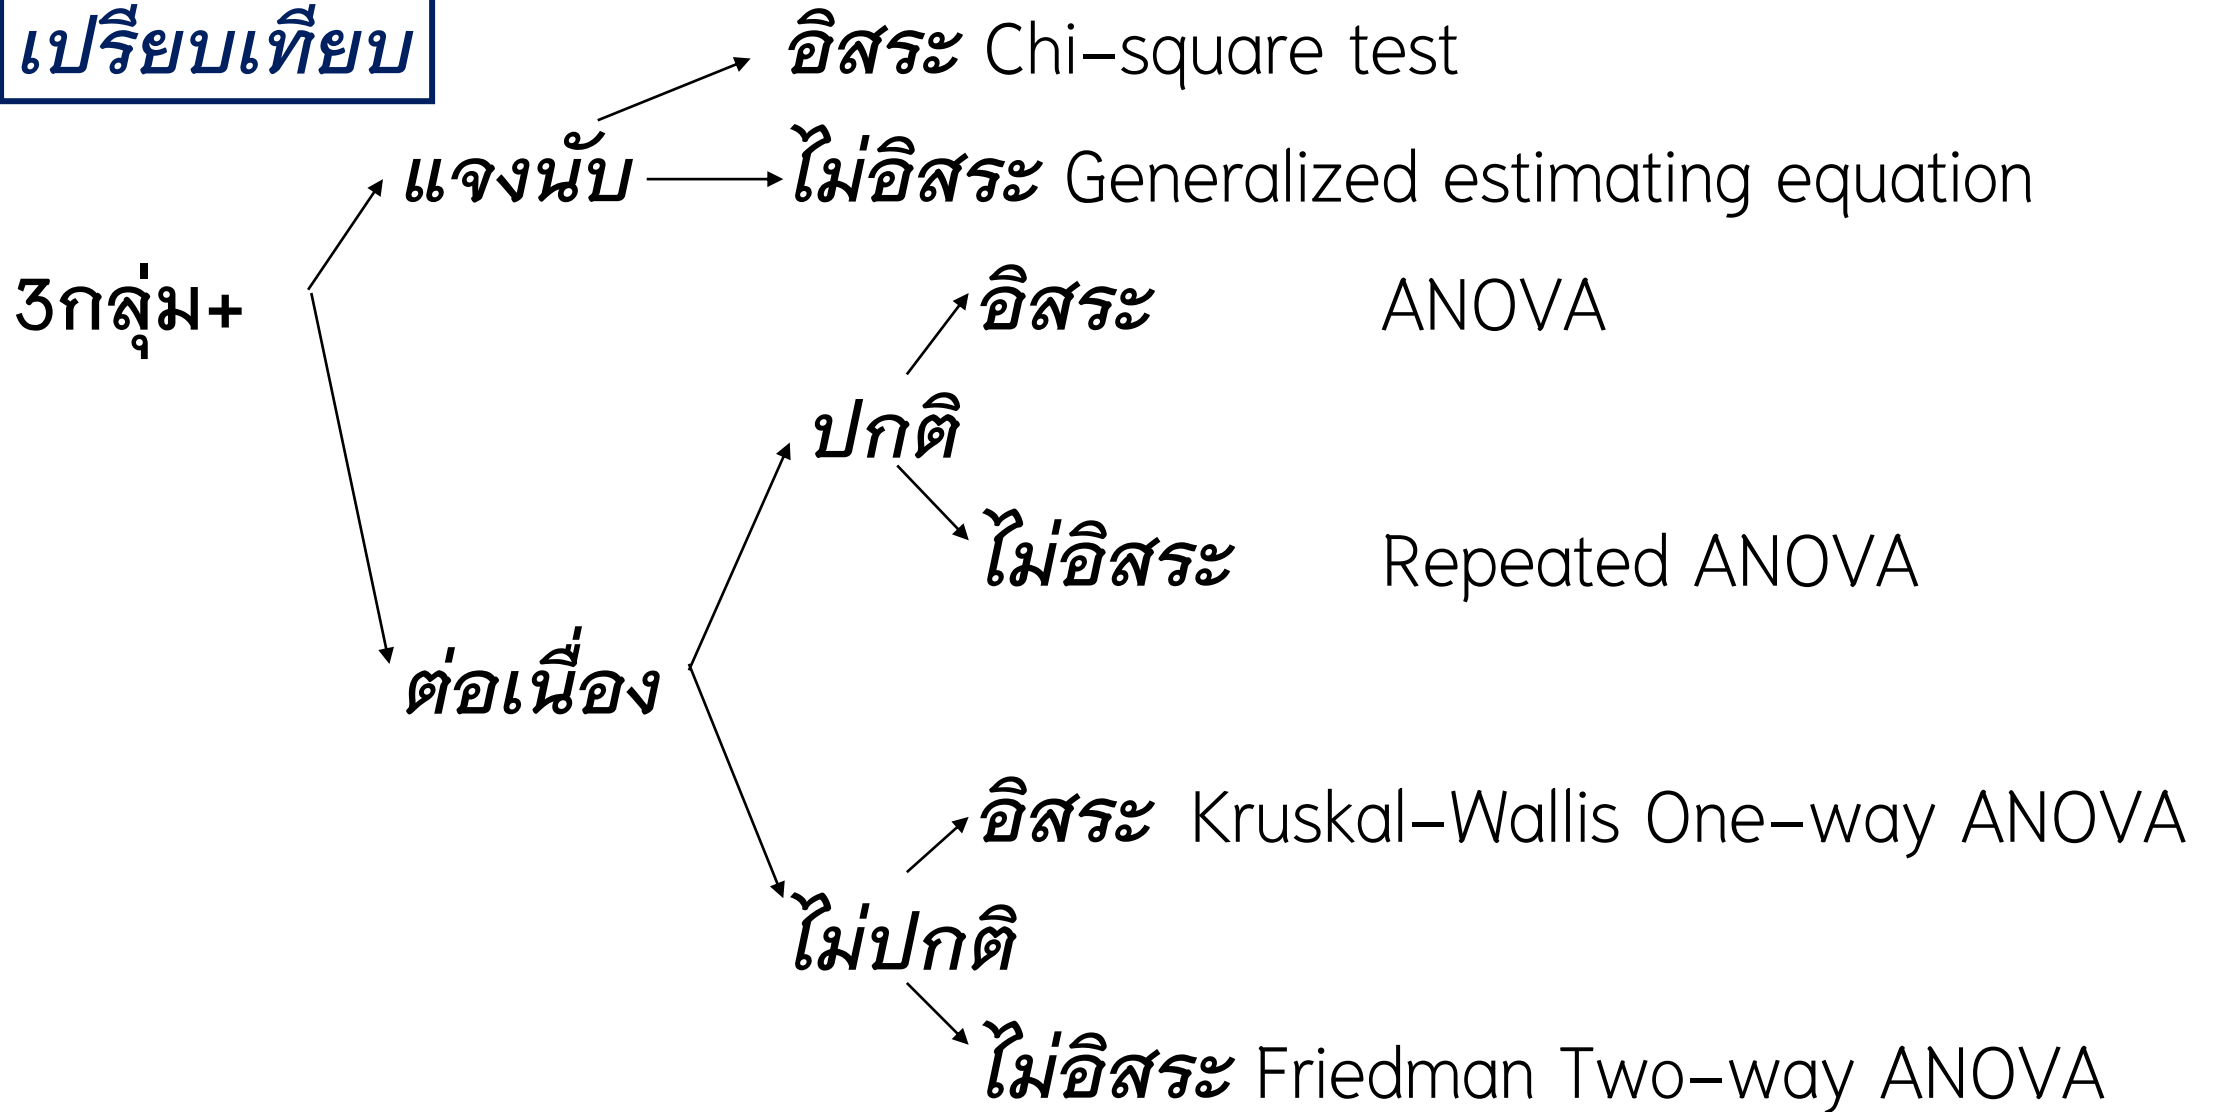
เปรียบเทียบ

อิสระ Chi-square test

แจงนับ

ไม่อิสระ Generalized estimating equation

3กลุ่ม+

อิสระ ANOVA

ปกติ

ไม่อิสระ Repeated ANOVA

ต่อเนื่อง

อิสระ Kruskal-Wallis One-way ANOVA

ไม่ปกติ

ไม่อิสระ Friedman Two-way ANOVA